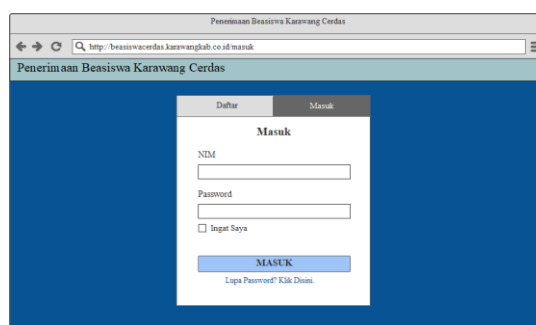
Penerimaan Beasiswa Karawang Cerdas

http://beasiswacerdas.karawangkab.co.id/masuk

Penerimaan Beasiswa Karawang Cerdas

Daftar

Masuk

Masuk

NIM

Password

Ingat Saya

MASUK

Lupa Password? Klik Disini.